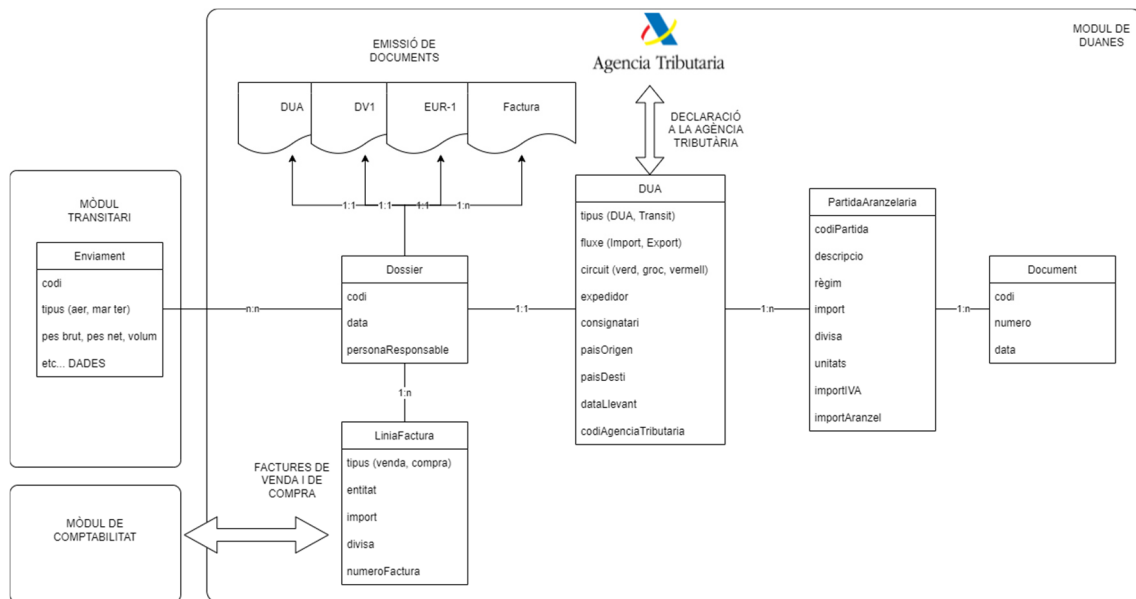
MODUL DE DUANES

EMISSIÓ DE DOCUMENTS

Agencia Tributaria

DUA

DV1

EUR-1

Factura

DECLARACIÓ A LA AGÈNCIA TRIBUTÀRIA

1:1

1:1

1:1

1:n

MÓDUL TRANSITARI

Enviament

codi

tipus (aer, mar ter)

pes brut, pes net, volum

etc... DADES

n:n

Dossier

codi

data

personaResponsable

1:1

DUA

tipus (DUA, Transit)

fluxe (Import, Export)

circuit (verd, groc, vermell)

expedidor

consignatari

paisOrigen

paisDesti

dataLlevant

codiAgenciaTributaria

1:n

PartidaAranzelaria

codiPartida

descripcio

règim

import

divisa

unitats

importIVA

importAranzel

1:n

Document

codi

numero

data

1:n

LiniaFactura

tipus (venda, compra)

entitat

import

divisa

numeroFactura

FACTURES DE VENDA I DE COMPRA

MÒDUL DE COMPTABILITAT